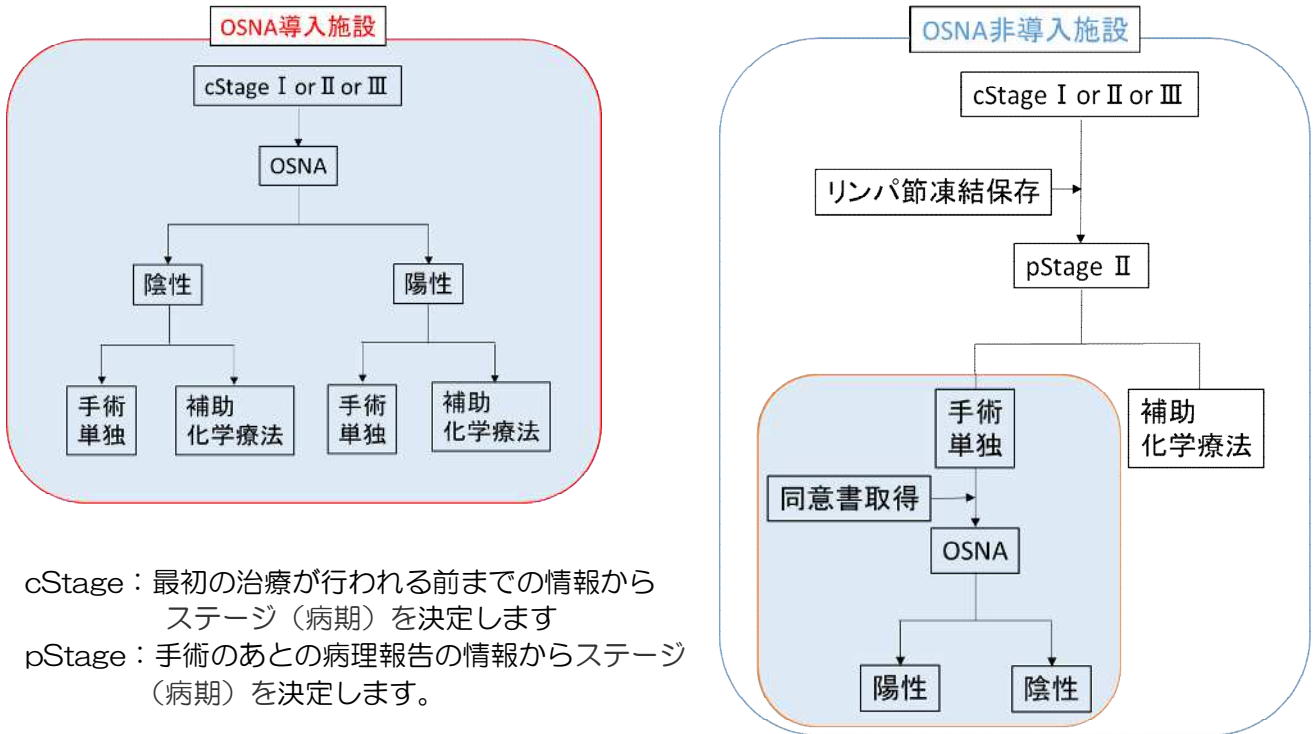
OSNA導入施設

cStage Ⅰ or Ⅱ or Ⅲ

OSNA

陰性

陽性

手術単独

補助化学療法

手術単独

補助化学療法

cStage：最初の治療が行われる前までの情報から ステージ（病期）を決定します

pStage：手術のあとの病理報告の情報からステージ（病期）を決定します。

OSNA非導入施設

cStage Ⅰ or Ⅱ or Ⅲ

リンパ節凍結保存

pStage Ⅱ

手術単独

補助化学療法

同意書取得

OSNA

陽性

陰性